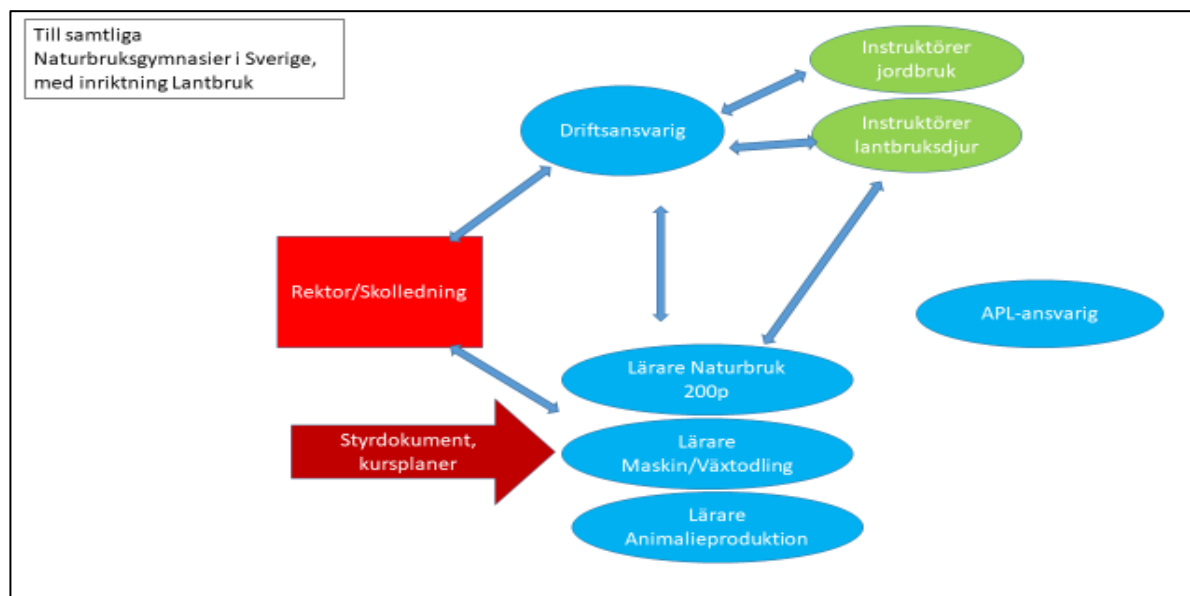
Till samtliga Naturbruksgymnasier i Sverige, med inriktning Lantbruk

Instruktörer jordbruk

Driftsansvarig

Instruktörer lantbruksdjur

Rektor/Skolledning

APL-ansvarig

Lärare Naturbruk 200p

Styrdokument, kursplaner

Lärare Maskin/Växtodling

Lärare Animalieproduktion